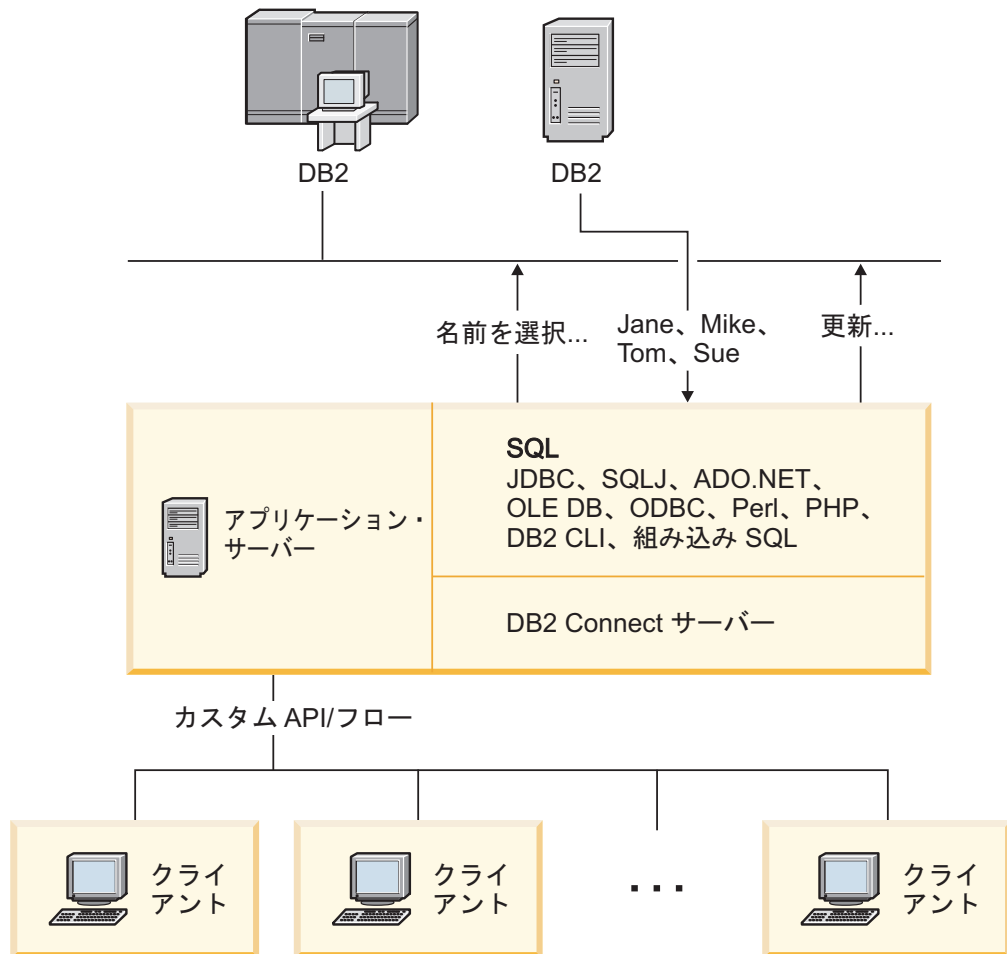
DB2

DB2

名前を選択...

Jane、Mike、Tom、Sue

更新...

SQL
JDBC、SQLJ、ADO.NET、OLE DB、ODBC、Perl、PHP、DB2 CLI、組み込み SQL

アプリケーション・サーバー

DB2 Connect サーバー

カスタム API/フロー

クライアント

クライアント

...

クライアント